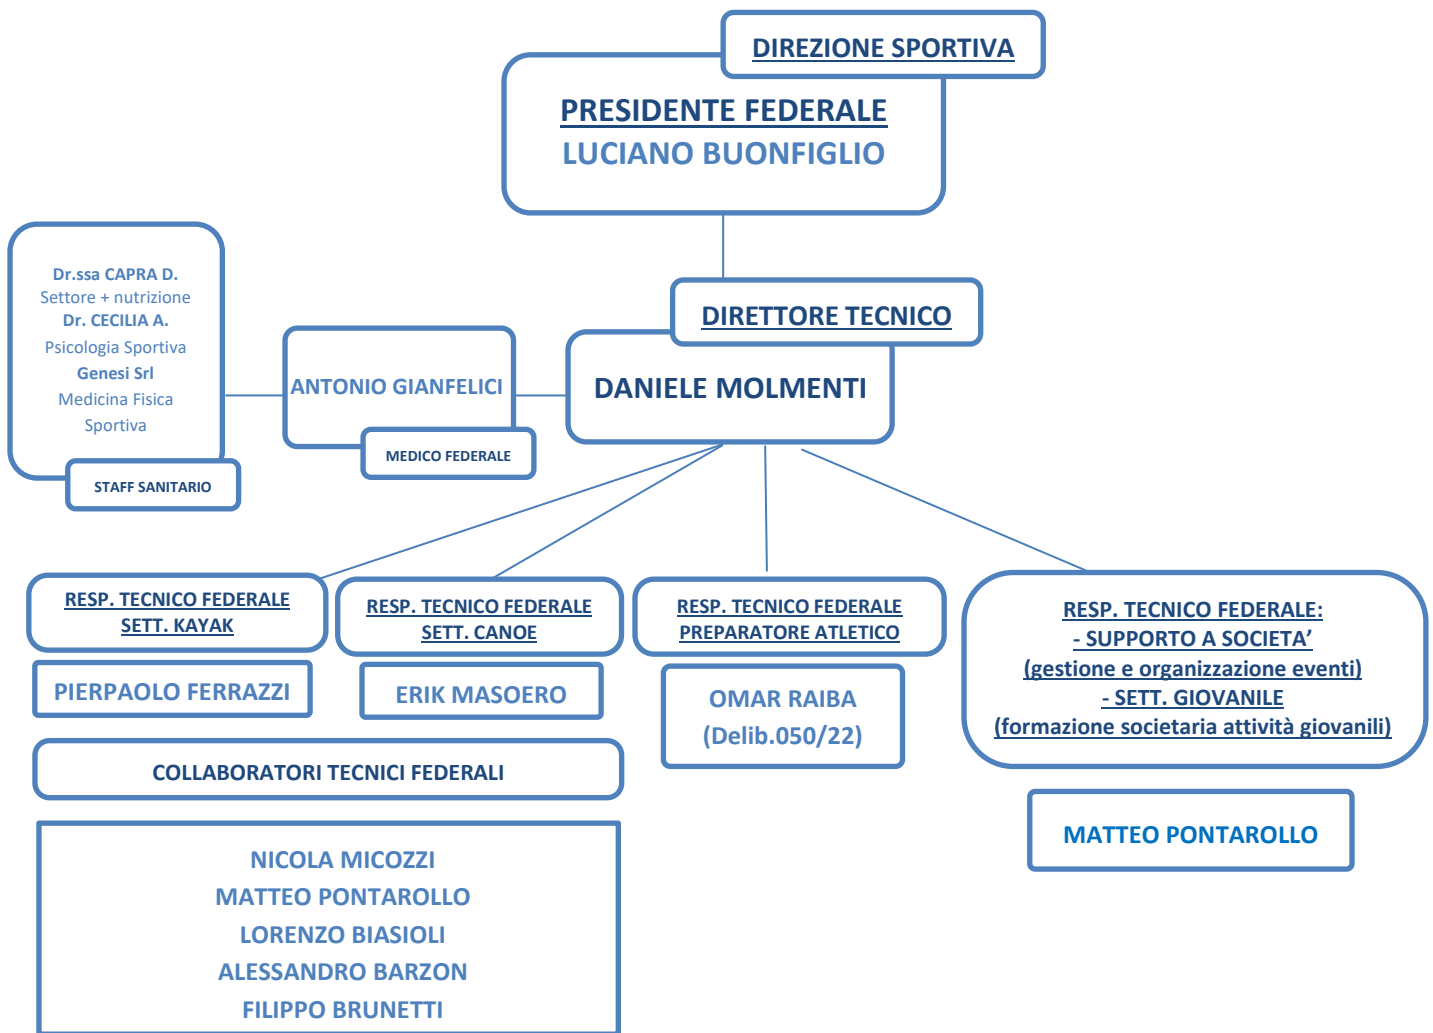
DIREZIONE SPORTIVA

PRESIDENTE FEDERALE
LUCIANO BUONFIGLIO

Dr.ssa CAPRA D.
Settore + nutrizione
Dr. CECILIA A.
Psicologia Sportiva
Genesi Srl
Medicina Fisica
Sportiva

STAFF SANITARIO

ANTONIO GIANFELICI

MEDICO FEDERALE

DIRETTORE TECNICO

DANIELE MOLMENTI

RESP. TECNICO FEDERALE
SETT. KAYAK

PIERPAOLO FERRAZZI

RESP. TECNICO FEDERALE
SETT. CANOE

ERIK MASOERO

RESP. TECNICO FEDERALE
PREPARATORE ATLETICO

OMAR RAIBA
(Delib.050/22)

RESP. TECNICO FEDERALE:
- SUPPORTO A SOCIETA'
(gestione e organizzazione eventi)
- SETT. GIOVANILE
(formazione societaria attività giovanili)

MATTEO PONTAROLLO

COLLABORATORI TECNICI FEDERALI

NICOLA MICOZZI
MATTEO PONTAROLLO
LORENZO BIASIOLI
ALESSANDRO BARZON
FILIPPO BRUNETTI